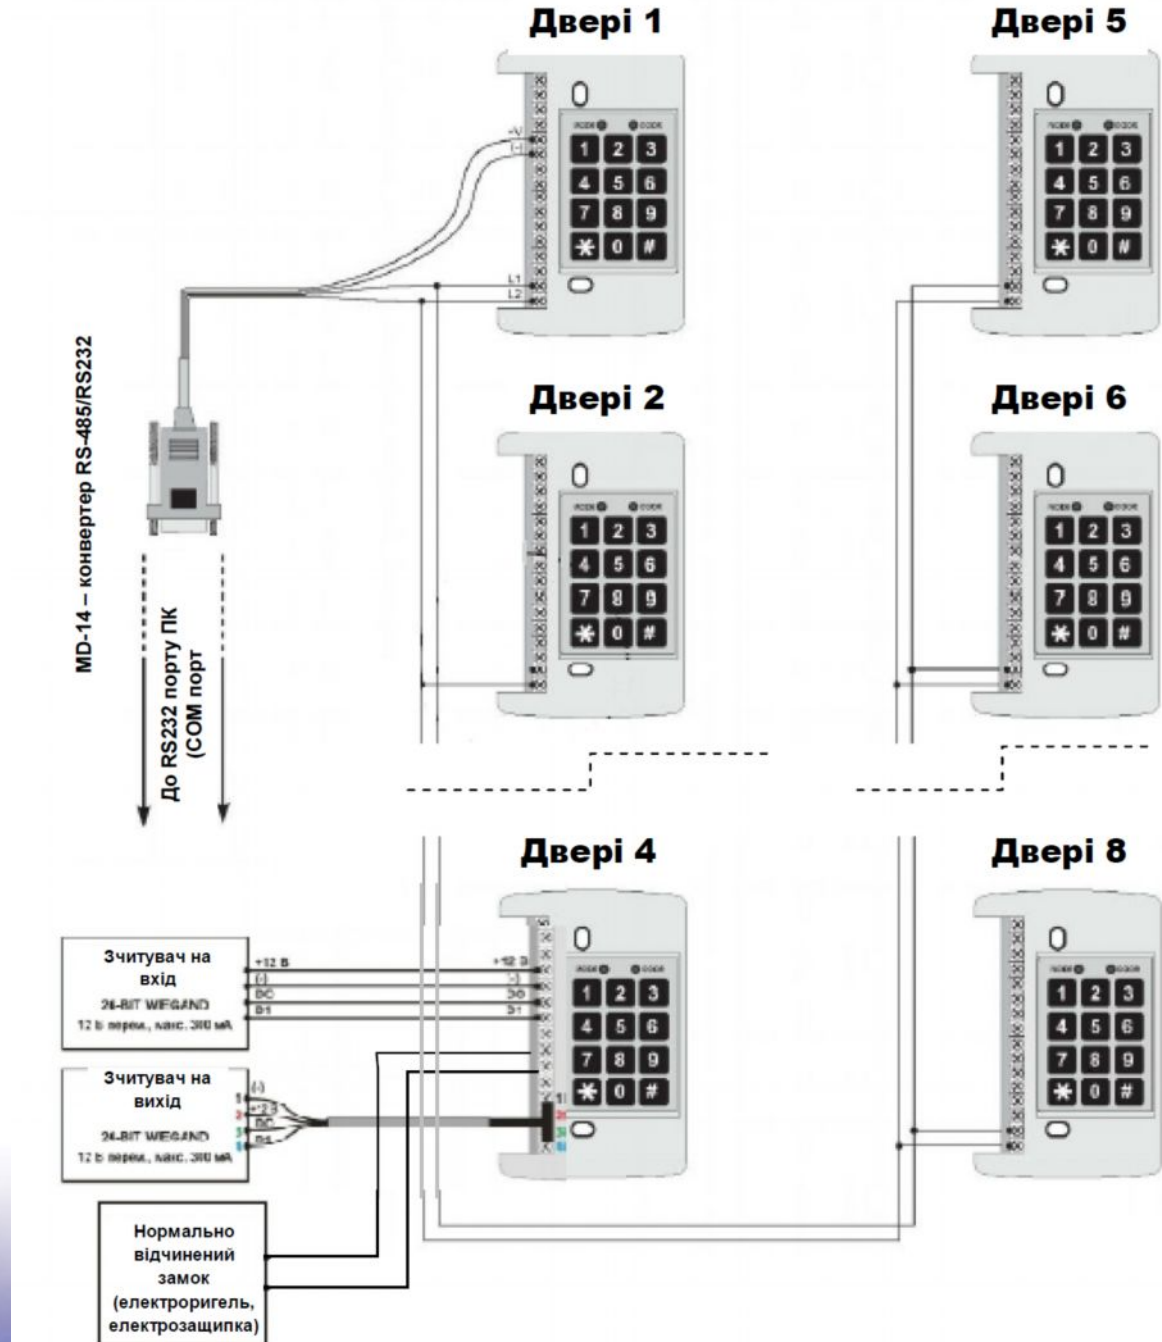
Двері 1

Двері 5

Двері 2

Двері 6

Двері 4

Двері 8

MD-14 – конвертер RS-485/RS232

До RS232 порту ПК (COM порт)

+V
(-)
L1
L2

1 2 3
4 5 6
7 8 9
✱ 0 #

Зчитувач на вхід
26-BIT WIEGAND
12 B перем., макс. 300 мА

+12 B
(-)
D0
D1

Зчитувач на вихід
26-BIT WIEGAND
12 B перем., макс. 300 мА

(-)
+12 B
D0
D1

Нормально відчинений замок (електроригель, електрозащипка)